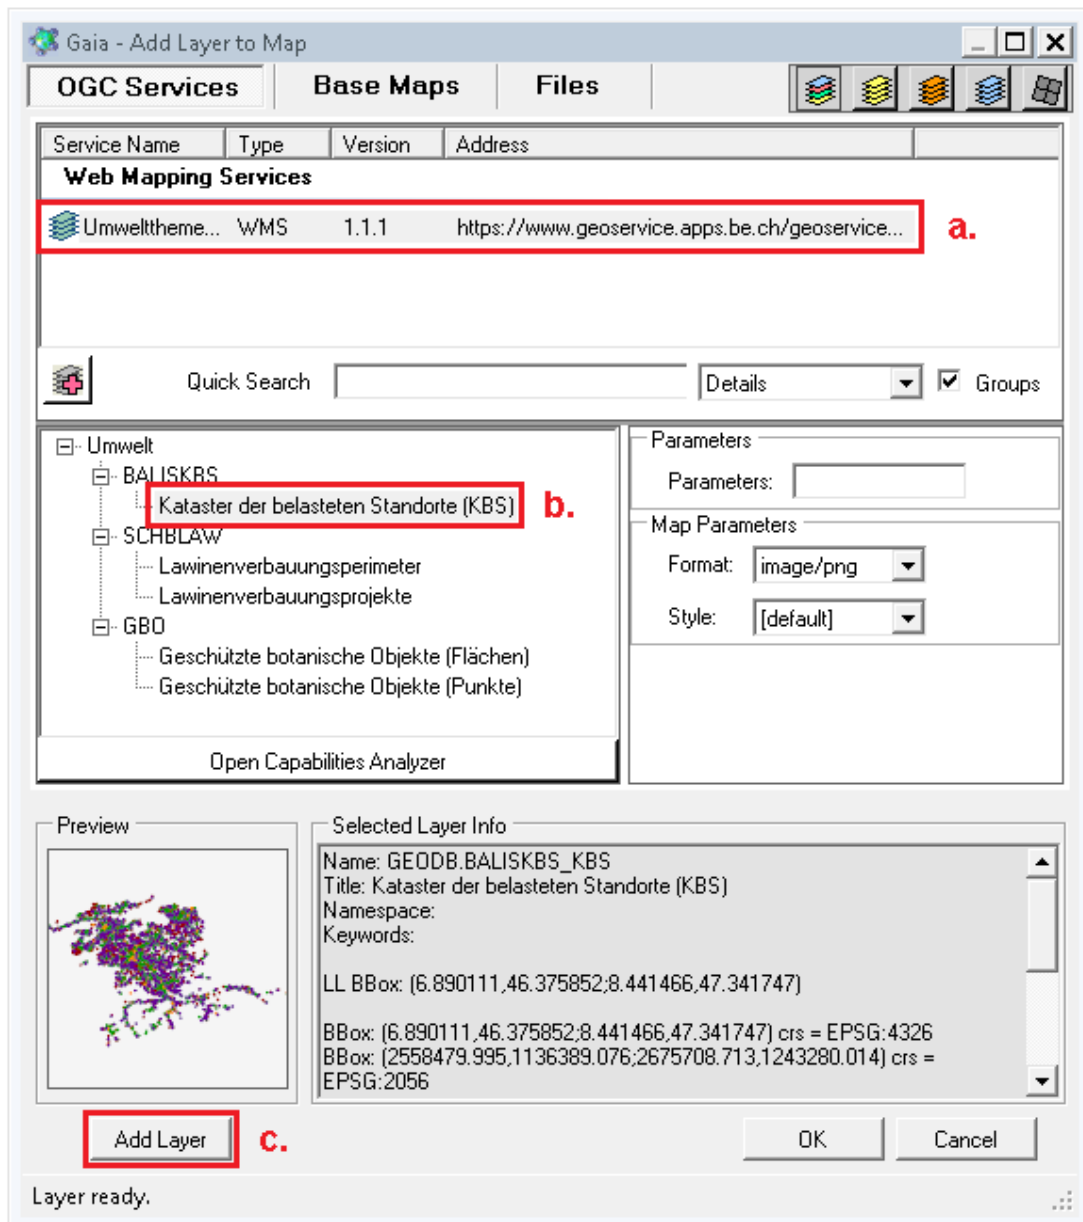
Gaia - Add Layer to Map

OGC Services | Base Maps | Files

| Service Name | Type | Version | Address |
|---|---|---|---|
| Web Mapping Services | | | |
| Umweltheme... | WMS | 1.1.1 | https://www.geoservice.apps.be.ch/geoservice... |

a.

Quick Search
Details
Groups

Umwelt
BALISKBS
Kataster der belasteten Standorte (KBS)
b.
SCHBLAW
Lawinenverbauungsperimeter
Lawinenverbauungsprojekte
GBO
Geschützte botanische Objekte (Flächen)
Geschützte botanische Objekte (Punkte)

Open Capabilities Analyzer

Parameters
Parameters:
Map Parameters
Format: image/png
Style: [default]

Preview

Selected Layer Info
Name: GEODB.BALISKBS_KBS
Title: Kataster der belasteten Standorte (KBS)
Namespace:
Keywords:

LL BBox: (6.890111,46.375852;8.441466,47.341747)

BBox: (6.890111,46.375852;8.441466,47.341747) crs = EPSG:4326
BBox: (2558479.995,1136389.076;2675708.713,1243280.014) crs = EPSG:2056

Add Layer
c.
OK
Cancel

Layer ready.